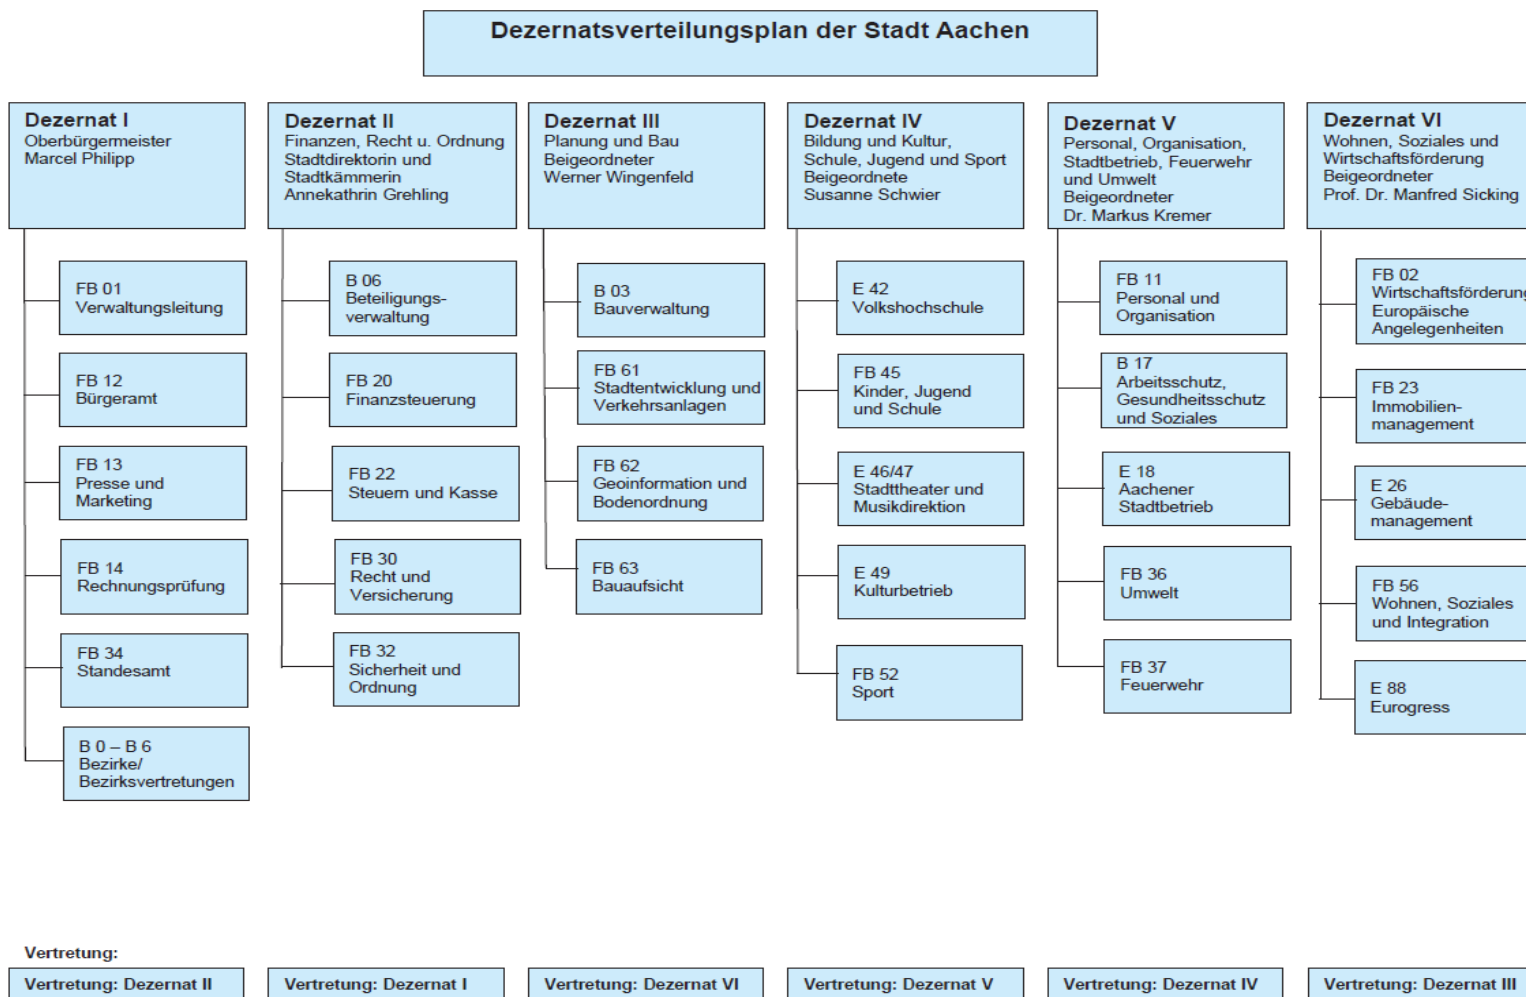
Dezernatsverteilungsplan der Stadt Aachen

Dezernat I
Oberbürgermeister
Marcel Philipp

FB 01
Verwaltungsleitung

FB 12
Bürgeramt

FB 13
Presse und Marketing

FB 14
Rechnungsprüfung

FB 34
Standesamt

B 0 – B 6
Bezirke/ Bezirksvertretungen

Dezernat II
Finanzen, Recht u. Ordnung
Stadtdirektorin und Stadtkämmerin
Annekathrin Grehling

B 06
Beteiligungsverwaltung

FB 20
Finanzsteuerung

FB 22
Steuern und Kasse

FB 30
Recht und Versicherung

FB 32
Sicherheit und Ordnung

Dezernat III
Planung und Bau
Beigeordneter
Werner Wingenfeld

B 03
Bauverwaltung

FB 61
Stadtentwicklung und Verkehrsanlagen

FB 62
Geoinformation und Bodenordnung

FB 63
Bauaufsicht

Dezernat IV
Bildung und Kultur, Schule, Jugend und Sport
Beigeordnete
Susanne Schwier

E 42
Volkshochschule

FB 45
Kinder, Jugend und Schule

E 46/47
Stadttheater und Musikdirektion

E 49
Kulturbetrieb

FB 52
Sport

Dezernat V
Personal, Organisation, Stadtbetrieb, Feuerwehr und Umwelt
Beigeordneter
Dr. Markus Kremer

FB 11
Personal und Organisation

B 17
Arbeitsschutz, Gesundheitsschutz und Soziales

E 18
Aachener Stadtbetrieb

FB 36
Umwelt

FB 37
Feuerwehr

Dezernat VI
Wohnen, Soziales und Wirtschaftsförderung
Beigeordneter
Prof. Dr. Manfred Sicking

FB 02
Wirtschaftsförderung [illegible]
Europäische Angelegenheiten

FB 23
Immobilienmanagement

E 26
Gebäudemanagement

FB 56
Wohnen, Soziales und Integration

E 88
Eurogress

Vertretung:

Vertretung: Dezernat II

Vertretung: Dezernat I

Vertretung: Dezernat VI

Vertretung: Dezernat V

Vertretung: Dezernat IV

Vertretung: Dezernat III